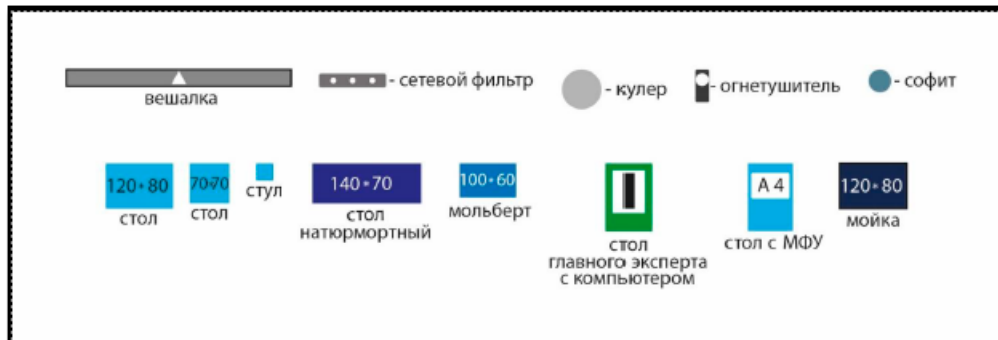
вешалка

- сетевой фильтр

- кулер

- огнетушитель

- софит

120 * 80
стол

70*70
стол

стул

140 * 70
стол натюрмортный

100 * 60
мольберт

стол главного эксперта с компьютером

А 4
стол с МФУ

120 * 80
мойка